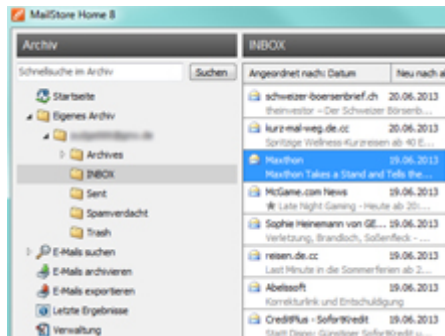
MailStore Home 8

Archiv

Schnellsuche im Archiv

Suchen

Startseite

Eigenes Archiv

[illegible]

Archives

INBOX

Sent

Spamverdacht

Trash

E-Mails suchen

E-Mails archivieren

E-Mails exportieren

Letzte Ergebnisse

Verwaltung

INBOX

Angeordnet nach: Datum

Neu nach a

schweizer-boersenbrief.ch 20.06.2013
theinvestor - Der Schweizer Börsenb...

kurz-mal-weg.de.cc 20.06.2013
Spritzige Wellness-Kurzreisen ab 40 E...

Maxthon 19.06.2013
Maxthon Takes a Stand and Tells the...

McGame.com News 19.06.2013
★ Late Night Gaming - Heute ab 20:...

Sophie Heinemann von GE... 19.06.2013
Verletzung, Brandloch, Sofleck - ...

reisen.de.cc 19.06.2013
Last Minute in die Sommerferien ab 2...

Abelssoft 19.06.2013
Korrekturlink und Entschuldigung

CreditPlus - SofortKredit 19.06.2013
Statt Dispo: Günstiger SofortKredit ...